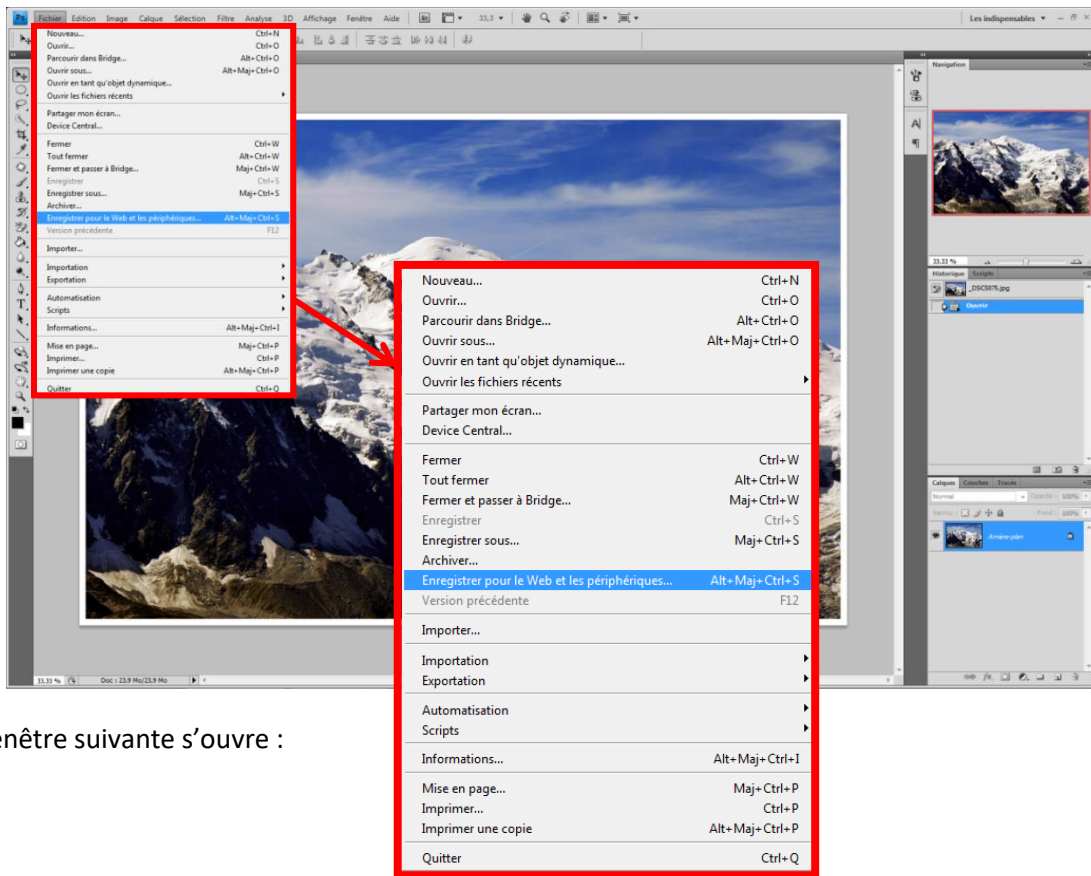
Ps Fichier Edition Image Calque Sélection Filtre Analyse 3D Affichage Fenêtre Aide 33,3 Les indispensables

Nouveau... Ctrl+N
Ouvrir... Ctrl+O
Parcourir dans Bridge... Alt+Ctrl+O
Ouvrir sous... Alt+Maj+Ctrl+O
Ouvrir en tant qu'objet dynamique...
Ouvrir les fichiers récents
Partager mon écran...
Device Central...
Fermer Ctrl+W
Tout fermer Alt+Ctrl+W
Fermer et passer à Bridge... Maj+Ctrl+W
Enregistrer Ctrl+S
Enregistrer sous... Maj+Ctrl+S
Archiver...
Enregistrer pour le Web et les périphériques... Alt+Maj+Ctrl+S
Version précédente F12
Importer...
Importation
Exportation
Automatisation
Scripts
Informations... Alt+Maj+Ctrl+I
Mise en page... Maj+Ctrl+P
Imprimer... Ctrl+P
Imprimer une copie Alt+Maj+Ctrl+P
Quitter Ctrl+Q

Navigation
33.33 %
Historique Scripts
_DSC5075.jpg
Ouvrir
Calques Couches Tracés
Normal Opacité : 100%
Verrou : Fond : 100%
Arrière-plan

33.33 % Doc : 23,9 Mo/23,9 Mo

Nouveau... Ctrl+N
Ouvrir... Ctrl+O
Parcourir dans Bridge... Alt+Ctrl+O
Ouvrir sous... Alt+Maj+Ctrl+O
Ouvrir en tant qu'objet dynamique...
Ouvrir les fichiers récents
Partager mon écran...
Device Central...
Fermer Ctrl+W
Tout fermer Alt+Ctrl+W
Fermer et passer à Bridge... Maj+Ctrl+W
Enregistrer Ctrl+S
Enregistrer sous... Maj+Ctrl+S
Archiver...
Enregistrer pour le Web et les périphériques... Alt+Maj+Ctrl+S
Version précédente F12
Importer...
Importation
Exportation
Automatisation
Scripts
Informations... Alt+Maj+Ctrl+I
Mise en page... Maj+Ctrl+P
Imprimer... Ctrl+P
Imprimer une copie Alt+Maj+Ctrl+P
Quitter Ctrl+Q

enêtre suivante s'ouvre :